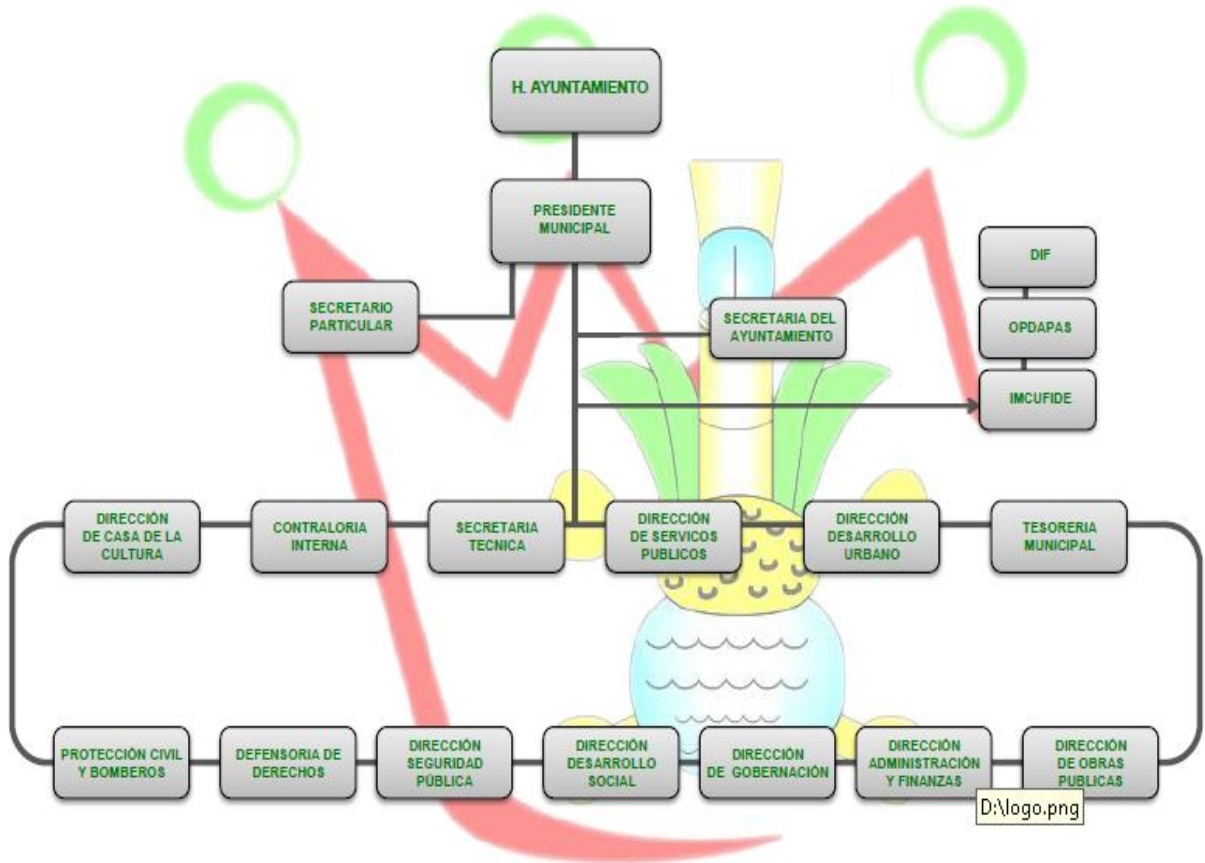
H. AYUNTAMIENTO

PRESIDENTE MUNICIPAL

SECRETARIO PARTICULAR

SECRETARIA DEL AYUNTAMIENTO

DIF

OPDAPAS

IMCUFIDE

DIRECCIÓN DE CASA DE LA CULTURA

CONTRALORIA INTERNA

SECRETARIA TECNICA

DIRECCIÓN DE SERVICOS PUBLICOS

DIRECCIÓN DESARROLLO URBANO

TESORERIA MUNICIPAL

PROTECCIÓN CIVIL Y BOMBEROS

DEFENSORIA DE DERECHOS

DIRECCIÓN SEGURIDAD PÚBLICA

DIRECCIÓN DESARROLLO SOCIAL

DIRECCIÓN DE GOBERNACIÓN

DIRECCIÓN ADMINISTRACIÓN Y FINANZAS

DIRECCIÓN DE OBRAS PUBLICAS

D:\logo.png